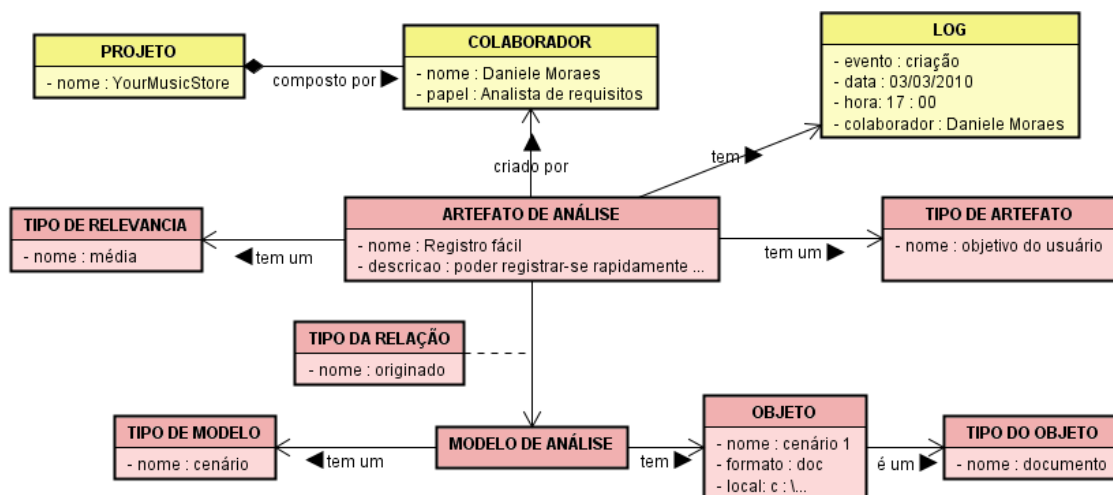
PROJETO
- nome : YourMusicStore

composto por ▶

COLABORADOR
- nome : Daniele Moraes
- papel : Analista de requisitos

LOG
- evento : criação
- data : 03/03/2010
- hora: 17 : 00
- colaborador : Daniele Moraes

criado por

tem ▶

TIPO DE RELEVANCIA
- nome : média

◀ tem um

ARTEFATO DE ANÁLISE
- nome : Registro fácil
- descricao : poder registrar-se rapidamente ...

tem um ▶

TIPO DE ARTEFATO
- nome : objetivo do usuário

TIPO DA RELAÇÃO
- nome : originado

TIPO DE MODELO
- nome : cenário

◀ tem um

MODELO DE ANÁLISE

tem ▶

OBJETO
- nome : cenário 1
- formato : doc
- local: c : \...

é um ▶

TIPO DO OBJETO
- nome : documento